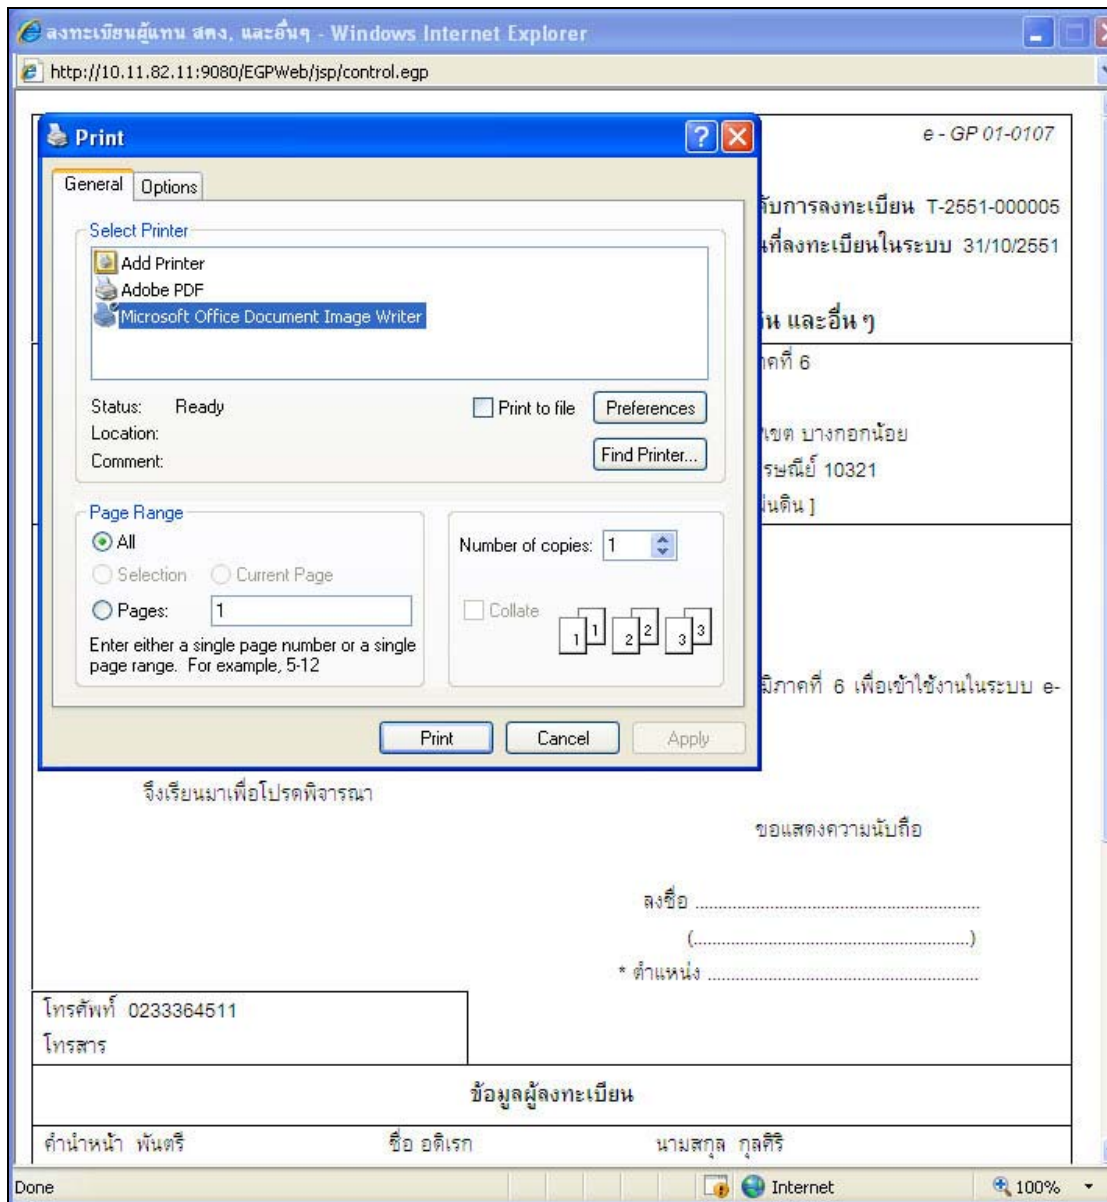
ลงทะเบียนผู้แทน สคง, และอื่นๆ - Windows Internet Explorer
http://10.11.82.11:9080/EGPWeb/jsp/control.egp

Print

General Options

Select Printer
Add Printer
Adobe PDF
Microsoft Office Document Image Writer

Status: Ready
Location:
Comment:
Print to file
Preferences
Find Printer...

Page Range
All
Selection Current Page
Pages: 1
Enter either a single page number or a single page range. For example, 5-12

Number of copies: 1
Collate
1 1 2 2 3 3

Print Cancel Apply

e - GP 01-0107

ับการลงทะเบียน T-2551-000005
ที่ลงทะเบียนในระบบ 31/10/2551

 น และอื่น ๆ
าคที่ 6

เขต บางกอกน้อย
รษณีย์ 10321
นดิน ]

มิภาคที่ 6 เพื่อเข้าใช้งานในระบบ e-

จึงเรียนมาเพื่อโปรดพิจารณา

ขอแสดงความนับถือ

ลงชื่อ ........................................
(........................................)
* ตำแหน่ง ........................................

โทรศัพท์ 0233364511
โทรสาร

ข้อมูลผู้ลงทะเบียน

คำนำหน้า พันตรี ชื่อ อดิเรก นามสกุล กุลศิริ

Done Internet 100%